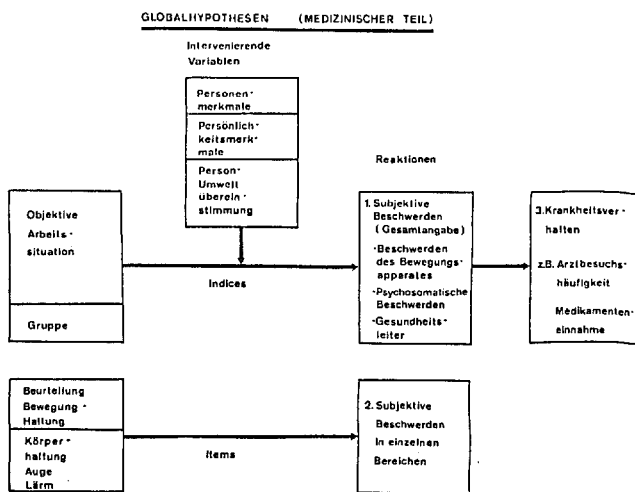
GLOBALHYPOTHESEN (MEDIZINISCHER TEIL)

Intervenierende Variablen

Personenmerkmale

Persönlichkeitsmerkmale

Person-Umwelt übereinstimmung

Reaktionen

Objektive Arbeitssituation

Gruppe

Indices

1. Subjektive Beschwerden (Gesamtangabe)

·Beschwerden des Bewegungsapparates

·Psychosomatische Beschwerden

·Gesundheitsleiter

3. Krankheitsverhalten

z.B. Arztbesuchshäufigkeit

Medikamenteneinnahme

Beurteilung Bewegung - Haltung

Körperhaltung Auge Lärm

Items

2. Subjektive Beschwerden in einzelnen Bereichen